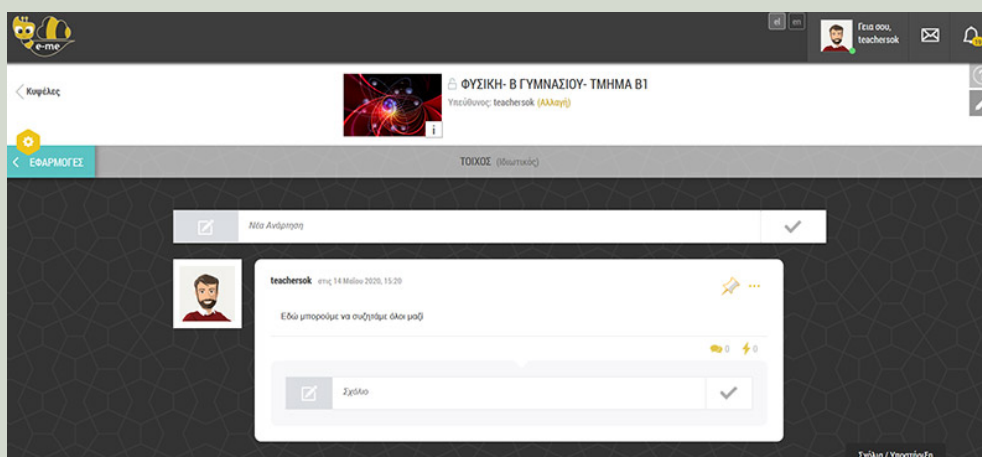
e-me

el en

Γεια σου, teachersok

Κυψέλες

ΦΥΣΙΚΗ- Β ΓΥΜΝΑΣΙΟΥ- ΤΜΗΜΑ Β1

Υπεύθυνος: teachersok (Αλλαγή)

ΕΦΑΡΜΟΓΕΣ

ΤΟΙΧΟΣ (Ιδιωτικός)

Νέα Ανάρτηση

teachersok στις 14 Μαΐου 2020, 15:20

Εδώ μπορούμε να συζητάμε όλοι μαζί

0 0

Σχόλιο

Σχόλια / Υποστήριξη